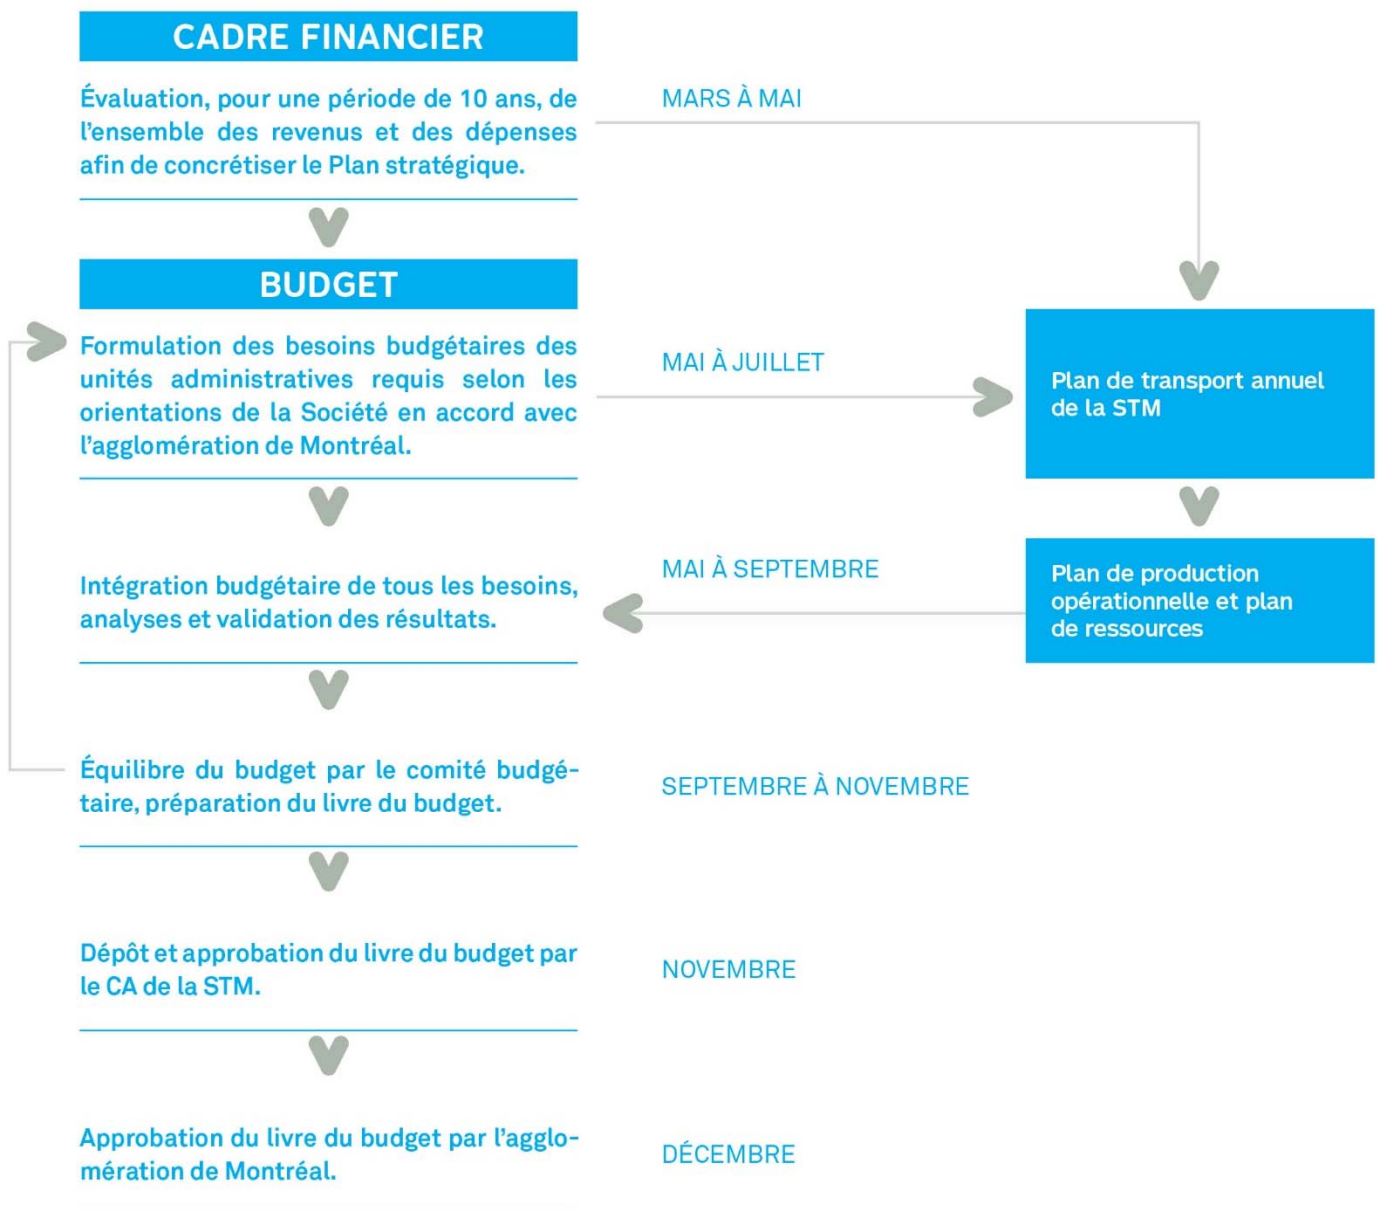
CADRE FINANCIER

Évaluation, pour une période de 10 ans, de l'ensemble des revenus et des dépenses afin de concrétiser le Plan stratégique.

MARS À MAI

BUDGET

Formulation des besoins budgétaires des unités administratives requis selon les orientations de la Société en accord avec l'agglomération de Montréal.

MAI À JUILLET

Plan de transport annuel de la STM

Intégration budgétaire de tous les besoins, analyses et validation des résultats.

MAI À SEPTEMBRE

Plan de production opérationnelle et plan de ressources

Équilibre du budget par le comité budgétaire, préparation du livre du budget.

SEPTEMBRE À NOVEMBRE

Dépôt et approbation du livre du budget par le CA de la STM.

NOVEMBRE

Approbation du livre du budget par l'agglomération de Montréal.

DÉCEMBRE